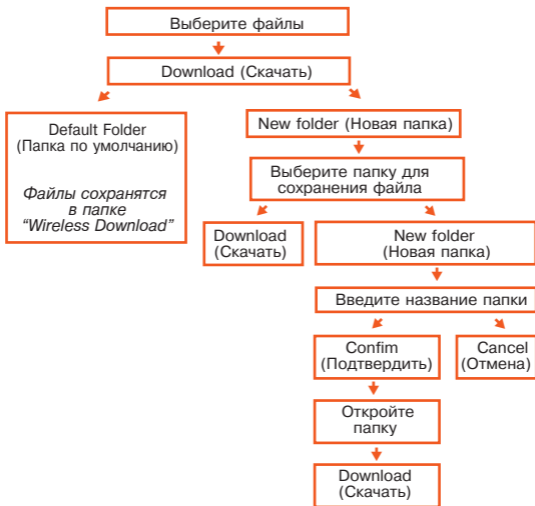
Выберите файлы

Download (Скачать)

Default Folder
(Папка по умолчанию)

Файлы сохранятся в папке “Wireless Download”

New folder (Новая папка)

Выберите папку для сохранения файла

Download
(Скачать)

New folder
(Новая папка)

Введите название папки

Confim
(Подтвердить)

Cancel
(Отмена)

Откройте папку

Download
(Скачать)